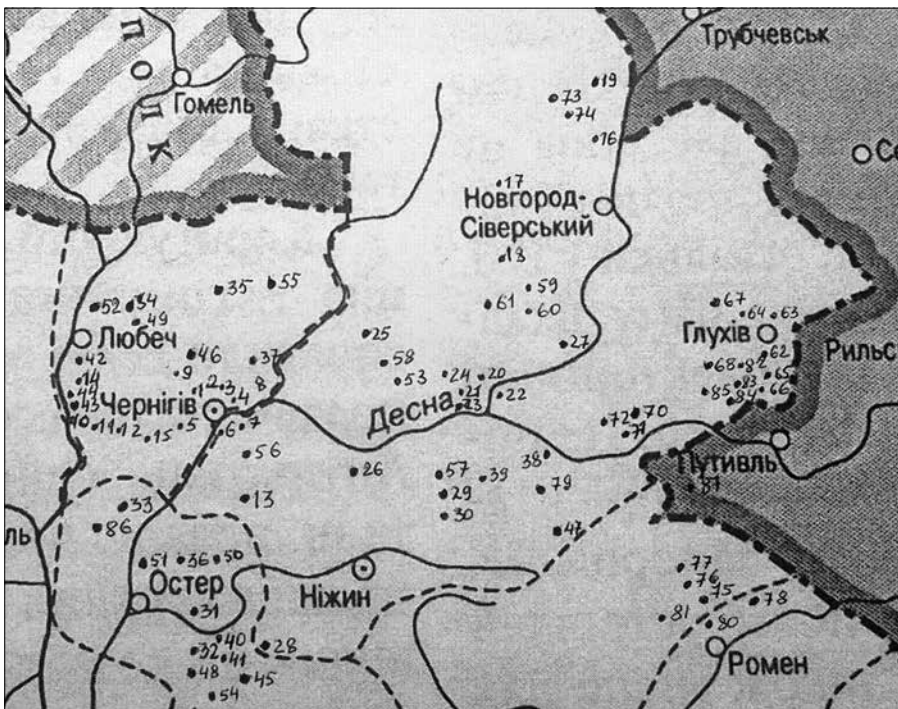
Трубчевськ
П
О
Л
К
Гомель
19
73
74
16
Се
17
Новгород-Сіверський
13
59
61
60
35
55
52
54
49
Любеч
42
14
41
43
40
46
9
37
1
2
3
4
8
Чернігів
11
12
15
5
6
7
25
58
53
24
20
21
23
22
27
Десна
67
64
63
Глухів
62
68
82
65
85
83
84
66
Рильс
72
70
71
Путивль
87
56
26
57
29
30
39
38
79
13
33
86
47
ль
51
36
50
Остер
31
Ніжин
32
40
41
28
48
45
54
77
76
75
78
81
80
Ромен